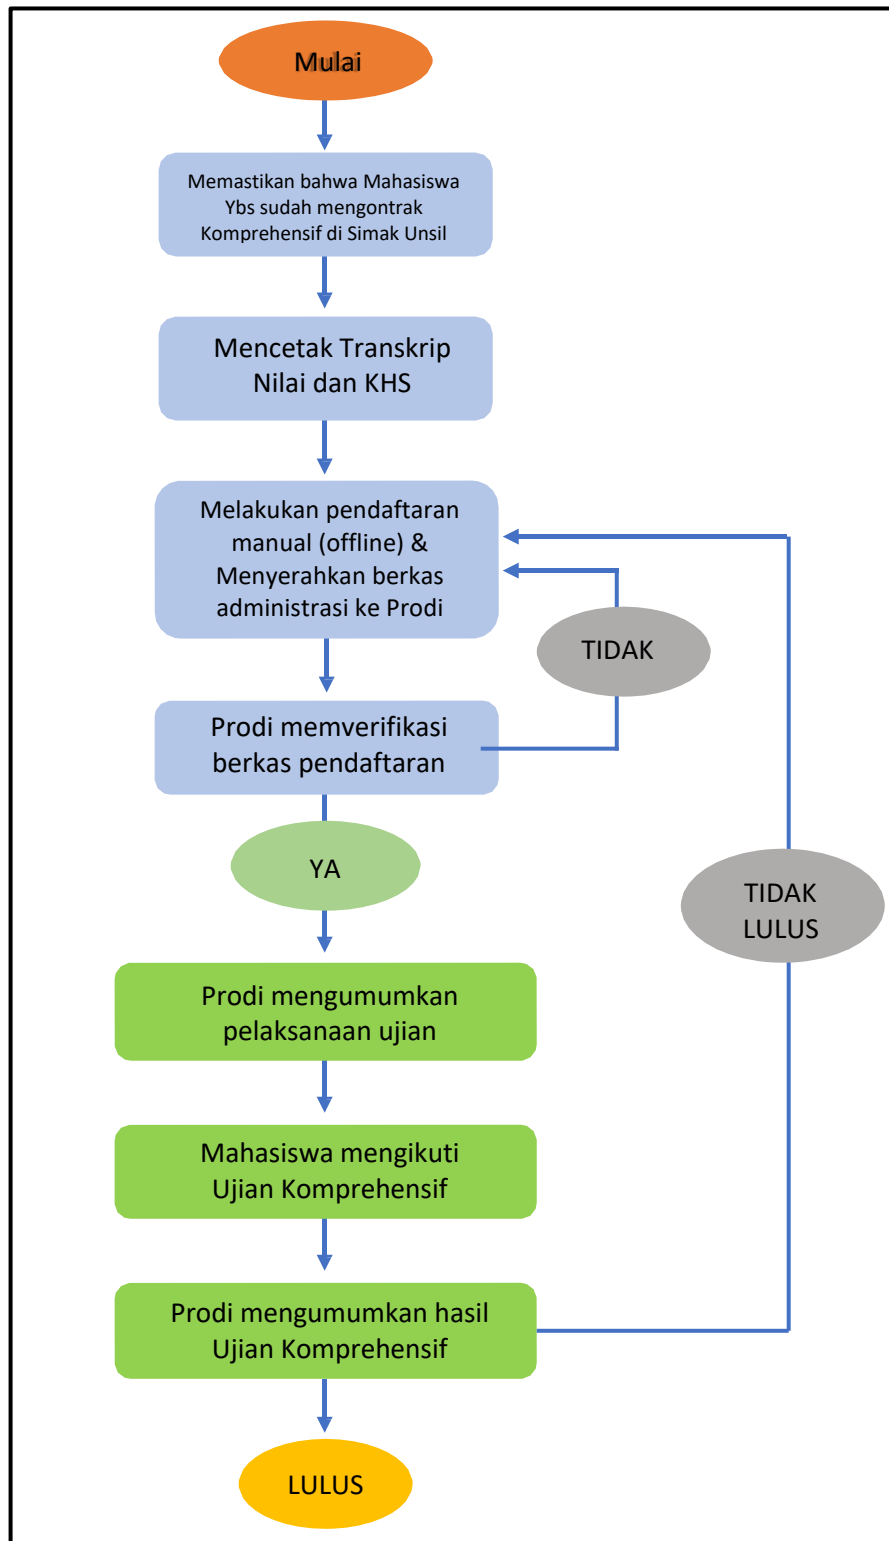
Mulai

Memastikan bahwa Mahasiswa Ybs sudah mengontrak Komprehensif di Simak Unsil

Mencetak Transkrip Nilai dan KHS

Melakukan pendaftaran manual (offline) & Menyerahkan berkas administrasi ke Prodi

TIDAK

Prodi memverifikasi berkas pendaftaran

YA

TIDAK LULUS

Prodi mengumumkan pelaksanaan ujian

Mahasiswa mengikuti Ujian Komprehensif

Prodi mengumumkan hasil Ujian Komprehensif

LULUS